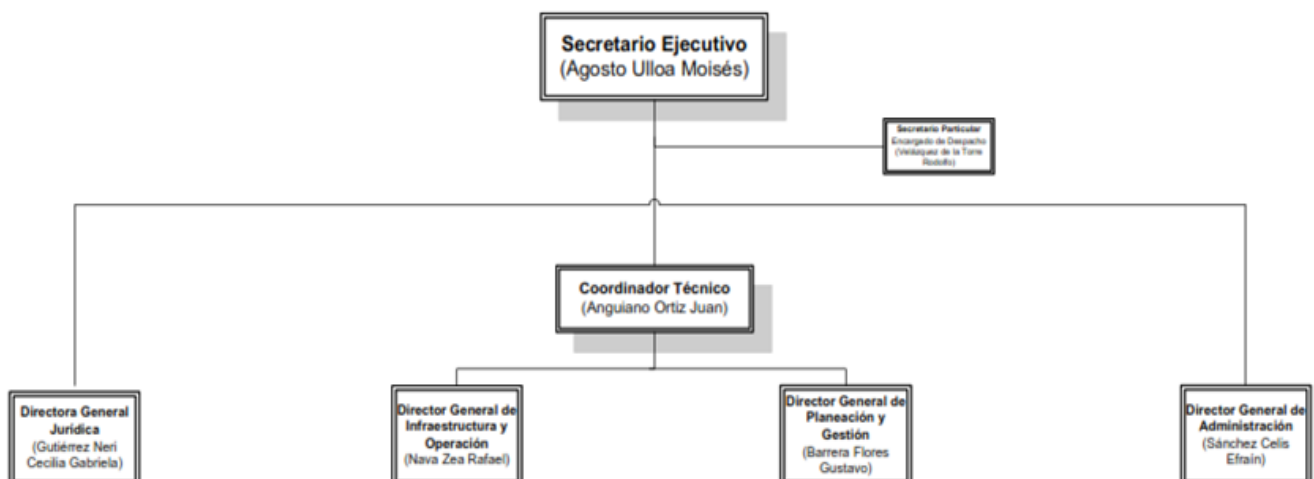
Secretario Ejecutivo
(Agosto Ulloa Moisés)

Secretario Particular
Encargado de Despacho
(Velázquez de la Torre Rodolfo)

Coordinador Técnico
(Anguiano Ortiz Juan)

Directora General Jurídica
(Gutiérrez Neri Cecilia Gabriela)

Director General de Infraestructura y Operación
(Nava Zea Rafael)

Director General de Planeación y Gestión
(Barrera Flores Gustavo)

Director General de Administración
(Sánchez Celis Efraín)